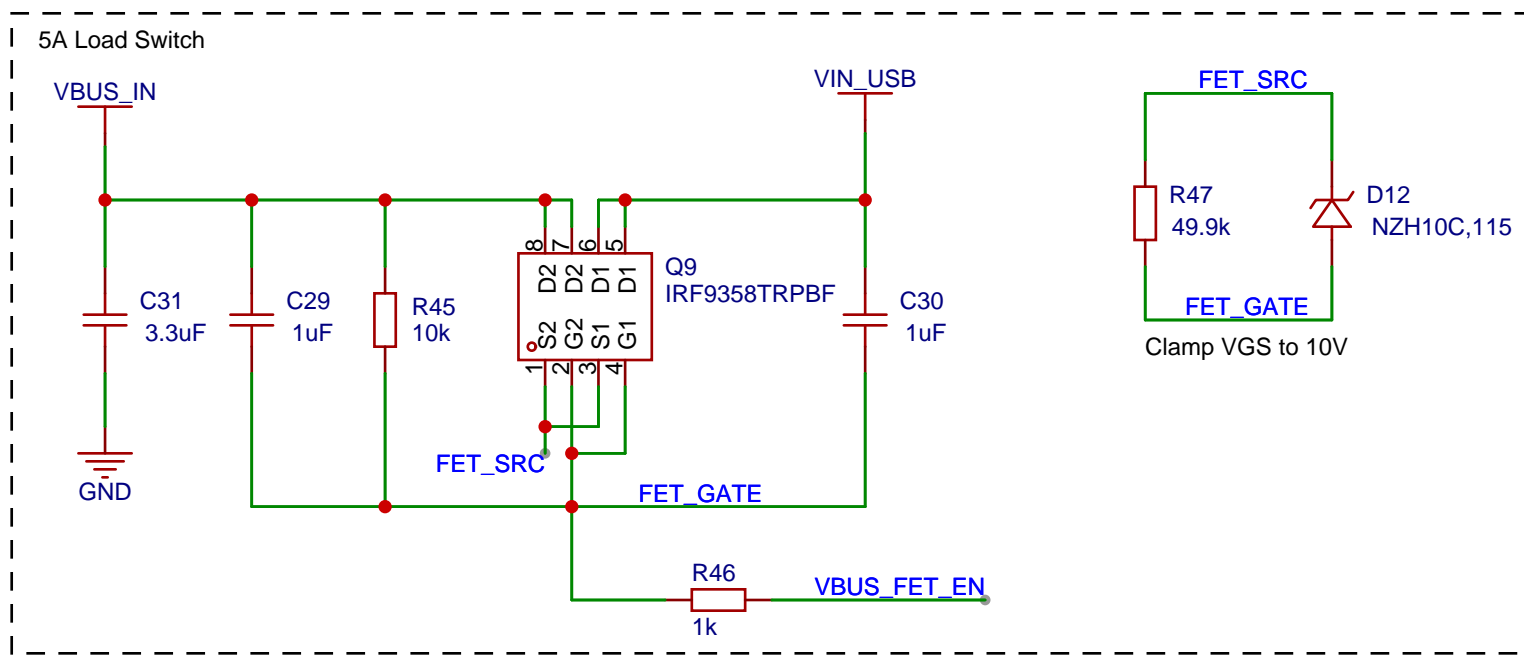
5A Load Switch

VBUS_IN

VIN_USB

FET_SRC

R47
49.9k

D12
NZH10C,115

FET_GATE

Clamp VGS to 10V

8 7 6 5
D2 D2 D1 D1

Q9
IRF9358TRPBF

S2 G2 S1 G1
1 2 3 4

C31
3.3uF

C29
1uF

R45
10k

C30
1uF

GND

FET_SRC

FET_GATE

R46
1k

VBUS_FET_EN